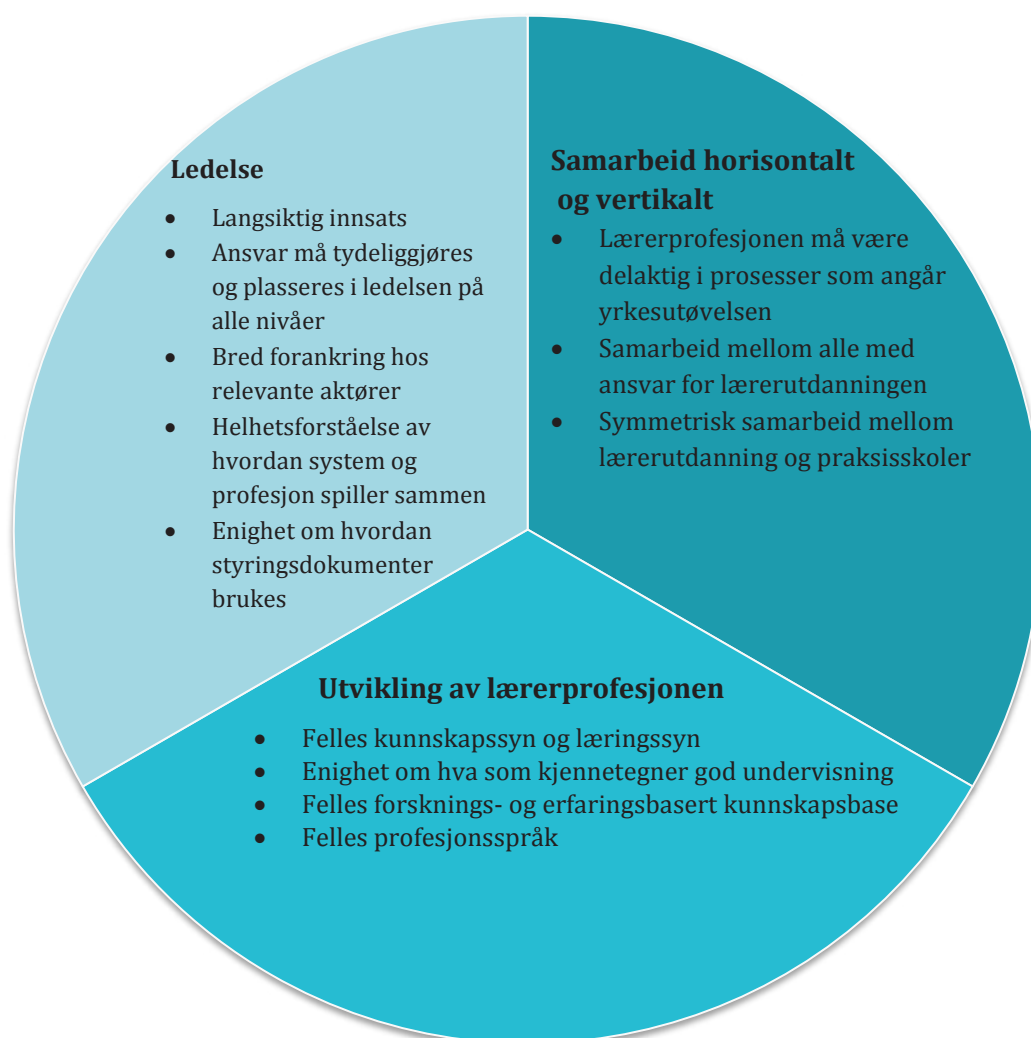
**Ledelse**

- Langsiktig innsats
- Ansvar må tydeliggjøres og plasseres i ledelsen på alle nivåer
- Bred forankring hos relevante aktører
- Helhetsforståelse av hvordan system og profesjon spiller sammen
- Enighet om hvordan styringsdokumenter brukes

**Samarbeid horisontalt og vertikalt**

- Lærerprofesjonen må være delaktig i prosesser som angår yrkesutøvelsen
- Samarbeid mellom alle med ansvar for lærerutdanningen
- Symmetrisk samarbeid mellom lærerutdanning og praksisskoler

**Utvikling av lærerprofesjonen**

- Felles kunnskapssyn og læringssyn
- Enighet om hva som kjennetegner god undervisning
- Felles forsknings- og erfaringsbasert kunnskapsbase
- Felles profesjonsspråk